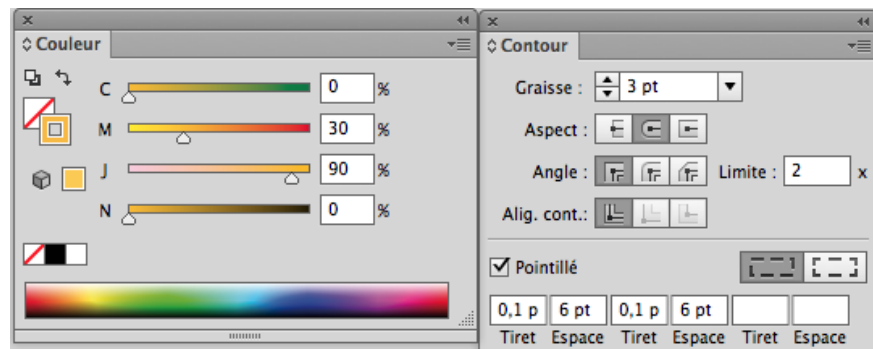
Couleur

C 0 %

M 30 %

J 90 %

N 0 %

Contour

Graisse : 3 pt

Aspect :

Angle : Limite : 2 x

Alig. cont.:

Pointillé

| 0,1 p | 6 pt | 0,1 p | 6 pt | | |
|---|---|---|---|---|---|
| Tiret | Espace | Tiret | Espace | Tiret | Espace |